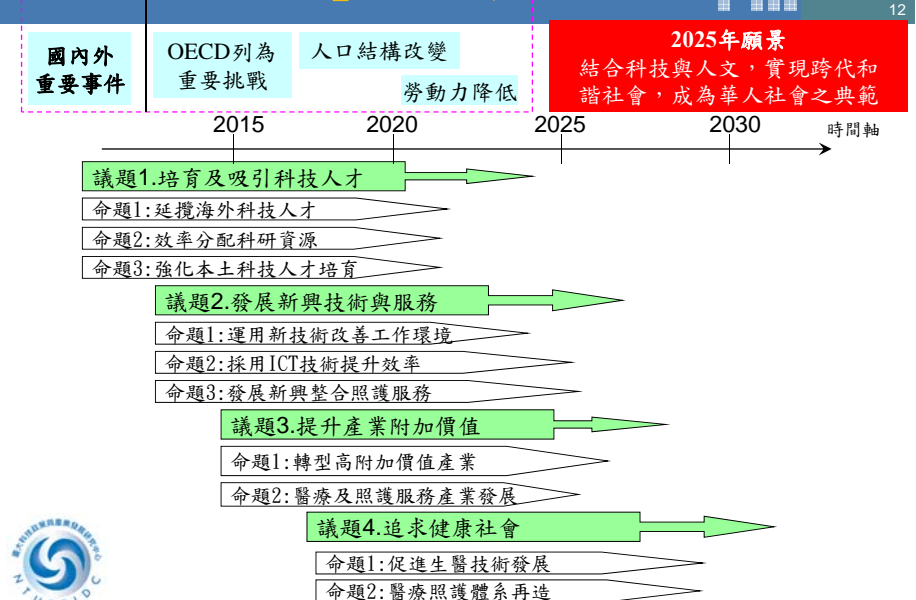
12

國內外重要事件

OECD列為重要挑戰

人口結構改變

勞動力降低

2025年願景
結合科技與人文，實現跨代和諧社會，成為華人社會之典範

2015 2020 2025 2030 時間軸

議題1.培育及吸引科技人才
命題1:延攬海外科技人才
命題2:效率分配科研資源
命題3:強化本土科技人才培育

議題2.發展新興技術與服務
命題1:運用新技術改善工作環境
命題2:採用ICT技術提升效率
命題3:發展新興整合照護服務

議題3.提升產業附加價值
命題1:轉型高附加價值產業
命題2:醫療及照護服務產業發展

議題4.追求健康社會
命題1:促進生醫技術發展
命題2:醫療照護體系再造

NTU IDC